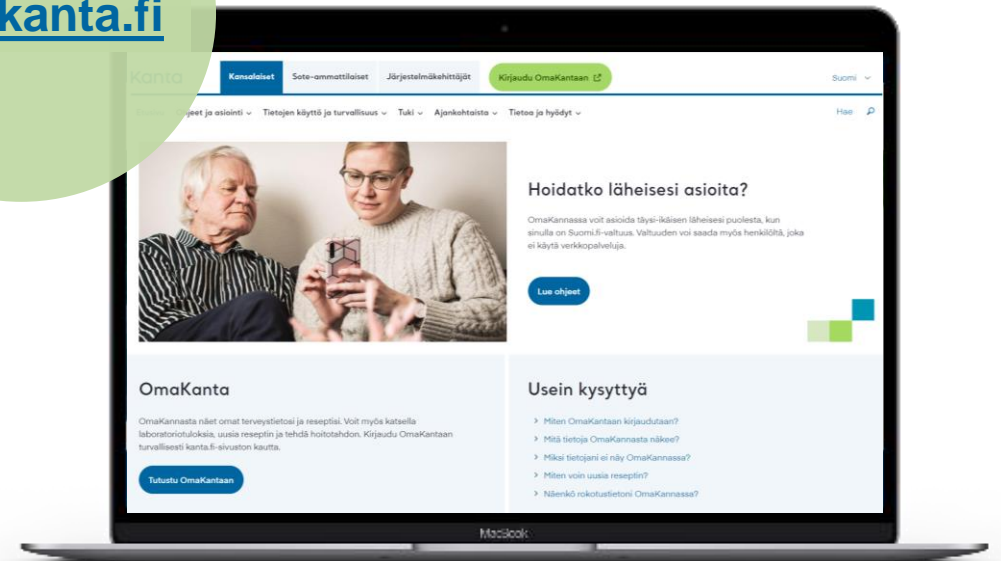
kanta.fi

Kanta
Kansalaiset
Sote-ammattilaiset
Järjestelmäkehittäjät
Kirjaudu OmaKantaan
Suomi

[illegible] Ohjeet ja asiointi
Tietojen käyttö ja turvallisuus
Tuki
Ajankohtaista
Tietoa ja hyödyt
Hae

Hoidatko läheisesi asioita?

OmaKannassa voit asioida täysi-ikäisen läheisesi puolesta, kun sinulla on Suomi.fi-valtuus. Valtuuden voi saada myös henkilöltä, joka ei käytä verkkopalveluja.

Lue ohjeet

OmaKanta

OmaKannasta näet omat terveystietosi ja reseptisi. Voit myös katsella laboratoriotuloksia, uusia reseptin ja tehdä hoitotahdon. Kirjaudu OmaKantaan turvallisesti kanta.fi-sivuston kautta.

Tutustu OmaKantaan

Usein kysyttyä

Miten OmaKantaan kirjaudutaan?
Mitä tietoja OmaKannasta näkee?
Miksi tietojani ei näy OmaKannassa?
Miten voin uusia reseptin?
Näenkö rokotustietoni OmaKannassa?

MacBook